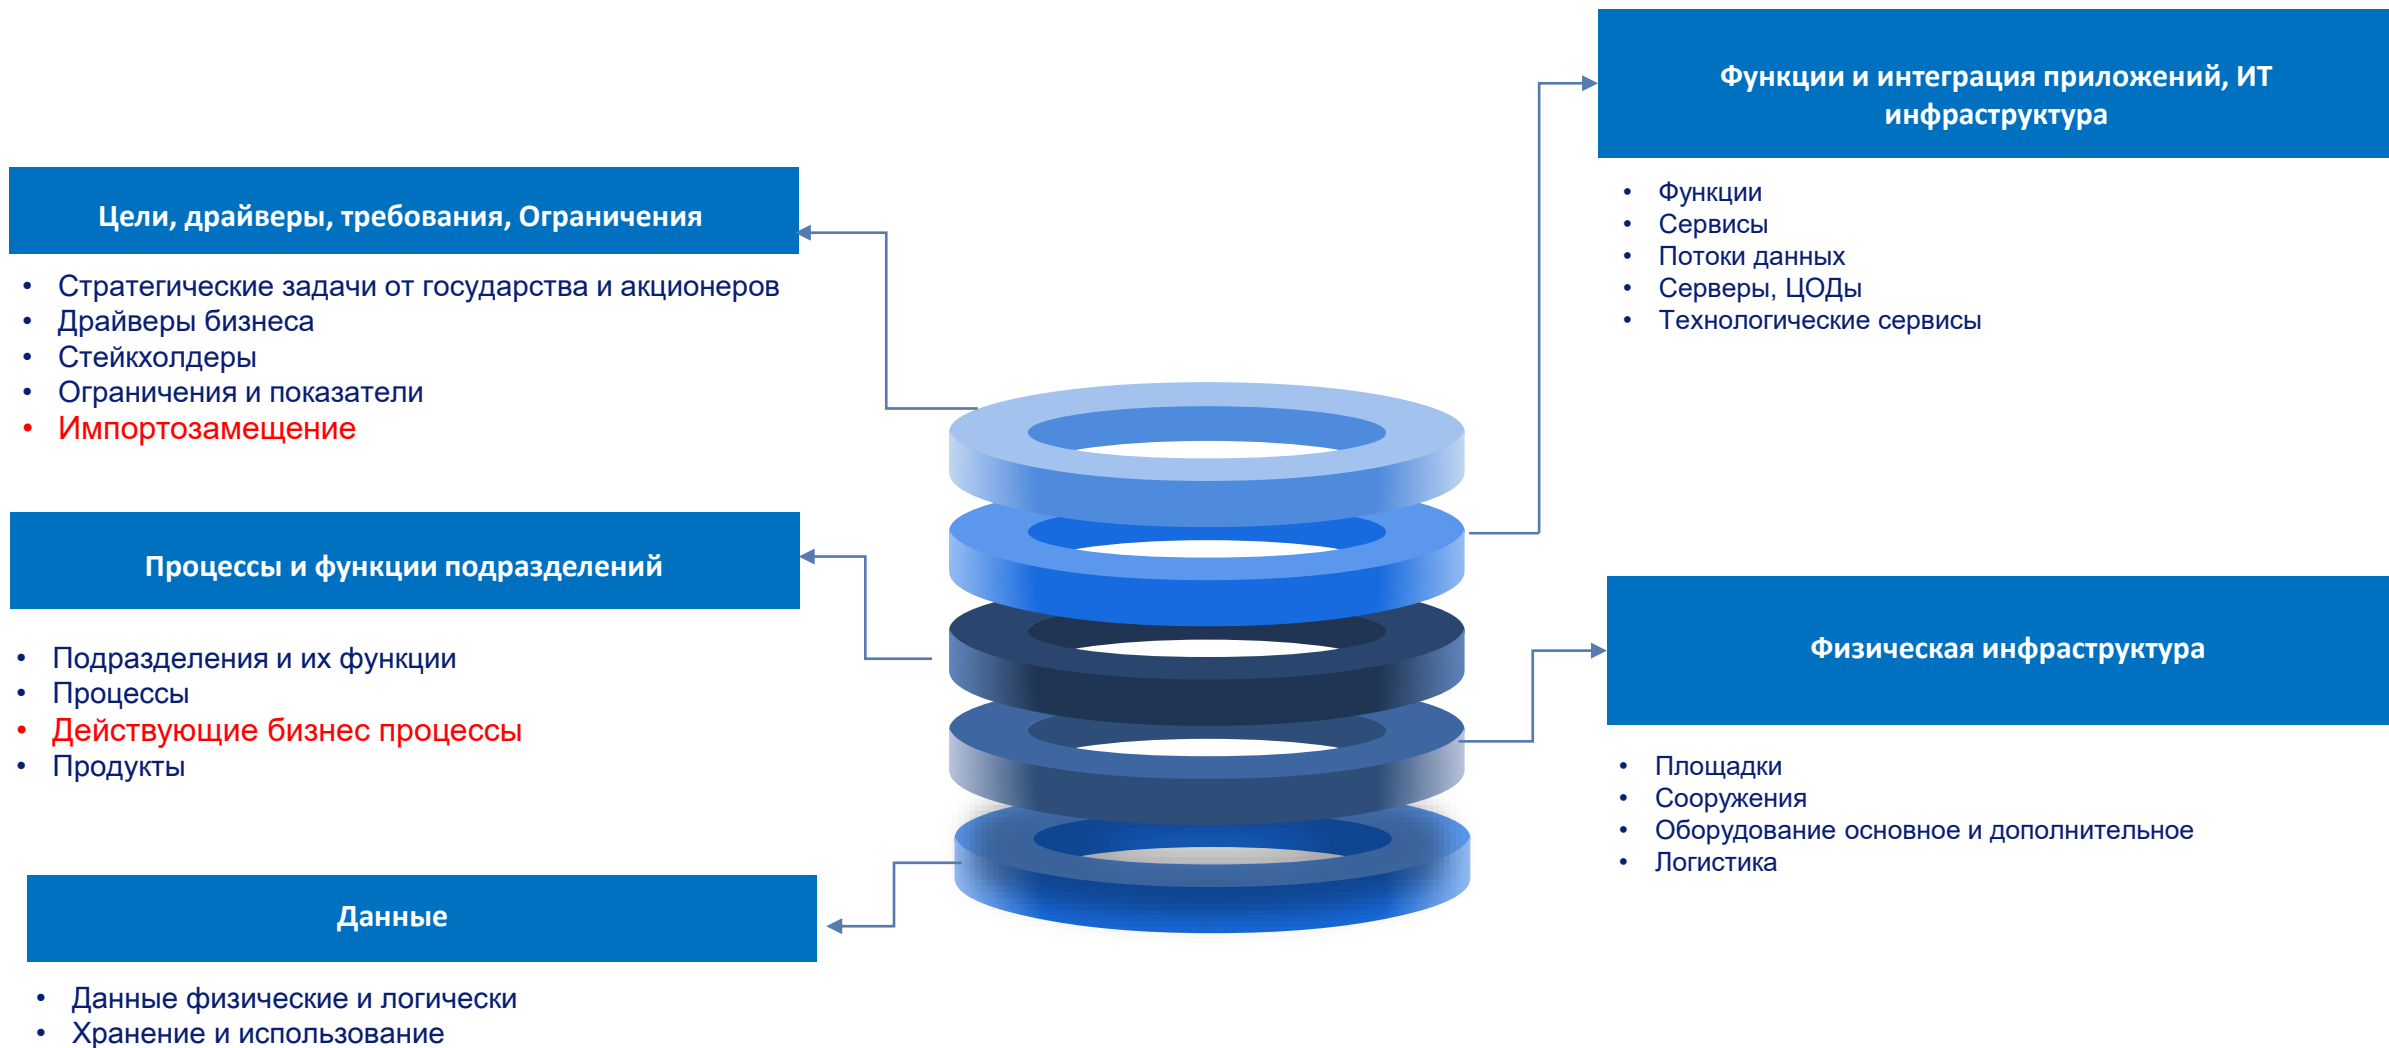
Функции и интеграция приложений, ИТ инфраструктура

- Функции
- Сервисы
- Потоки данных
- Серверы, ЦОДы
- Технологические сервисы

Цели, драйверы, требования, Ограничения

- Стратегические задачи от государства и акционеров
- Драйверы бизнеса
- Стейкхолдеры
- Ограничения и показатели
- Импортозамещение

Процессы и функции подразделений

- Подразделения и их функции
- Процессы
- Действующие бизнес процессы
- Продукты

Физическая инфраструктура

- Площадки
- Сооружения
- Оборудование основное и дополнительное
- Логистика

Данные

- Данные физические и логически
- Хранение и использование